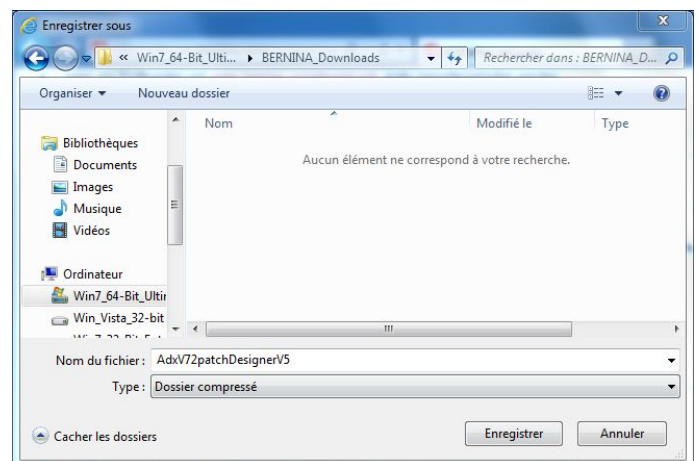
Enregistrer sous

« Win7_64-Bit_Ulti... ▸ BERNINA_Downloads

Rechercher dans : BERNINA_D...

Organiser ▾ Nouveau dossier

Bibliothèques
Documents
Images
Musique
Vidéos

Ordinateur
Win7_64-Bit_Ultir
Win_Vista_32-bit
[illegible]

Nom | Modifié le | Type

Aucun élément ne correspond à votre recherche.

Nom du fichier : AdxV72patchDesignerV5

Type : Dossier compressé

Cacher les dossiers

Enregistrer Annuler